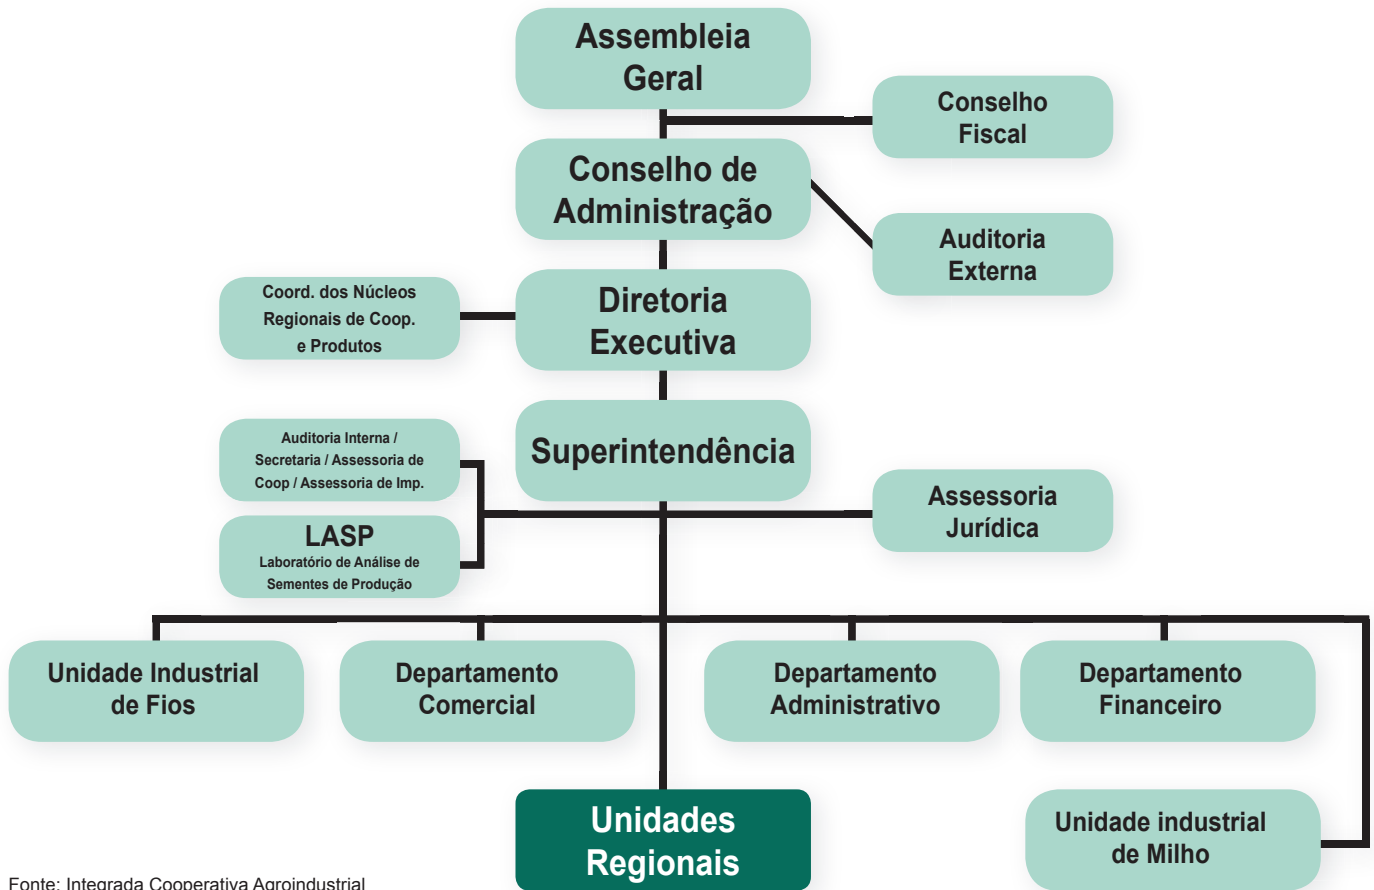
Assembleia Geral

Conselho Fiscal

Conselho de Administração

Auditoria Externa

Coord. dos Núcleos Regionais de Coop. e Produtos

Diretoria Executiva

Auditoria Interna / Secretaria / Assessoria de Coop / Assessoria de Imp.

Superintendência

LASP
Laboratório de Análise de Sementes de Produção

Assessoria Jurídica

Unidade Industrial de Fios

Departamento Comercial

Departamento Administrativo

Departamento Financeiro

Unidades Regionais

Unidade industrial de Milho

Fonte: Integrada Cooperativa Agroindustrial